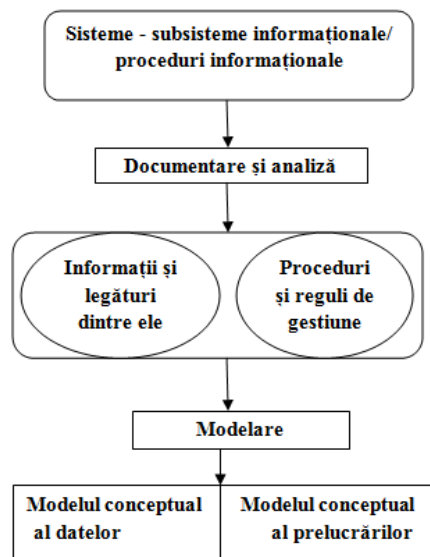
Sisteme - subsisteme informaționale/ proceduri informaționale

Documentare și analiză

Informații și legături dintre ele

Proceduri și reguli de gestiune

Modelare

Modelul conceptual al datelor

Modelul conceptual al prelucrărilor